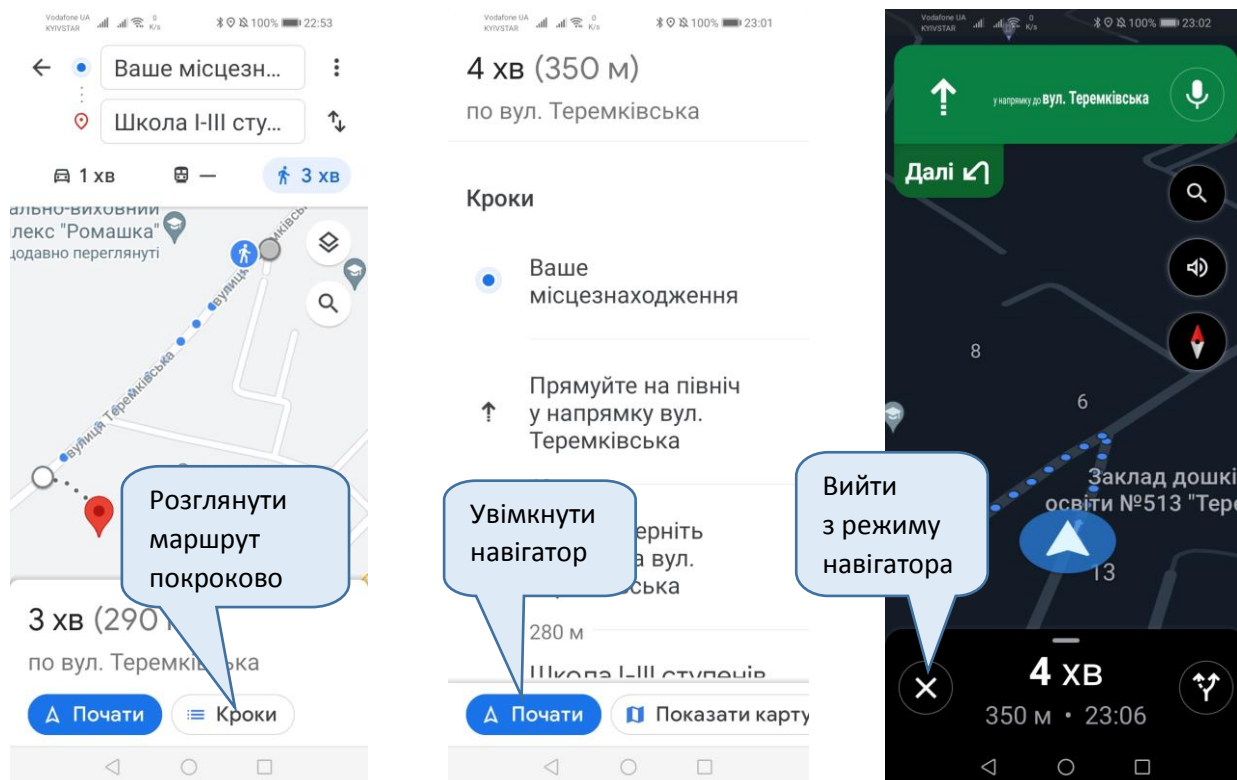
Vodafone UA KYIVSTAR 0 K/s 100% 22:53

Ваше місцезн...

Школа I-III сту...

1 хв — 3 хв

ально-виховний лекс "Ромашка" одавно переглянуті

вулиця Теремківська

вулиця Теремківська

Розглянути маршрут покроково

3 хв (290 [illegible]

по вул. Теремківська

Почати Кроки

Vodafone UA KYIVSTAR 0 K/s 100% 23:01

4 хв (350 м)

по вул. Теремківська

Кроки

Ваше місцезнаходження

Прямуйте на північ у напрямку вул. Теремківська

Увімкнути навігатор

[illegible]ерніть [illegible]а вул. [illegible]ська

280 м

Школа I-III ступенів

Почати Показати карту

Vodafone UA KYIVSTAR 0 K/s 100% 23:02

у напрямку до вул. Теремківська

Далі

8

6

Заклад дошкі освіти №513 "Тере

13

Вийти з режиму навігатора

4 хв

350 м • 23:06